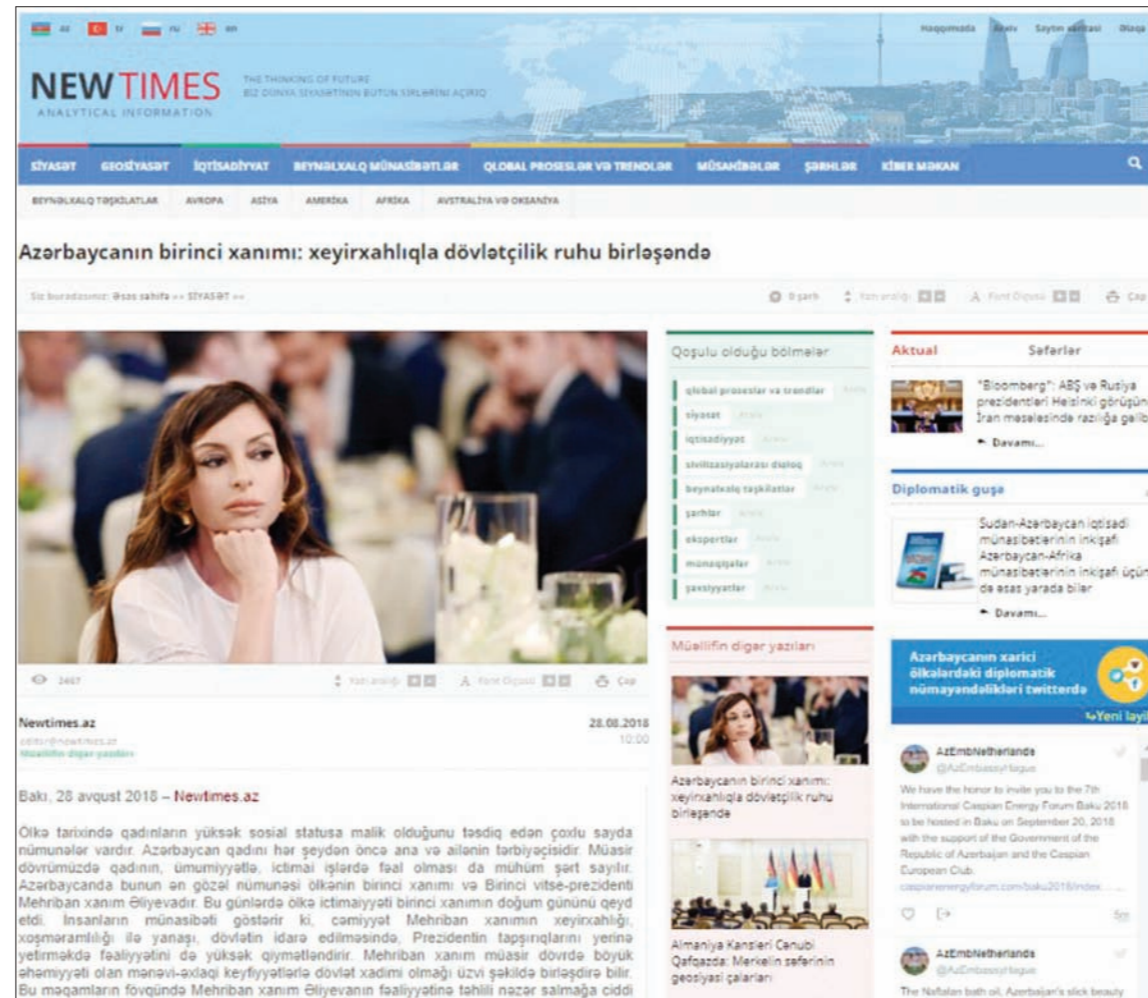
az tr ru en

Haqqımızda Arxiv Saytın xəritəsi Bizə

NEWTIMES
ANALYTICAL INFORMATION

THE THINKING OF FUTURE
BİZ DÜNYA SİYASƏTİNİN BÜTÜN SİRLƏRİNİ AÇIRIQ

SİYASƏT GEOSİYASƏT İQTİSADİYYAT BEYNƏLXALQ MÜNASİBƏTLƏR QLOBAL PROSESLƏR VƏ TRENDLƏR MÜSAHİBƏLƏR ŞƏRHLƏR KİBER MƏKAN

BEYNƏLXALQ TƏŞKİLATLAR AVROPA ASİYA AMERİKA AFRİKA AVSTRALİYA VƏ OKEANİYA

Azərbaycanın birinci xanımı: xeyirxahlıqla dövlətçilik ruhu birləşəndə

Siz buradasınız: Əsas səhifə » SİYASƏT »

0 şərh Yazı aralığı A Font Ölçüsü Çap

2467 Yazı aralığı A Font Ölçüsü Çap

Newtimes.az
editor@newtimes.az
Müəllifin digər yazıları

28.08.2018
10:00

Bakı, 28 avqust 2018 – Newtimes.az

Ölkə tarixində qadınların yüksək sosial statusa malik olduğunu təsdiq edən çoxlu sayda nümunələr vardır. Azərbaycan qadını hər şeydən öncə ana və ailənin tərbiyəçisidir. Müasir dövrümüzdə qadının, ümumiyyətlə, ictimai işlərdə fəal olması da mühüm şərt sayılır. Azərbaycanda bunun ən gözəl nümunəsi ölkənin birinci xanımı və Birinci vitse-prezidenti Mehriban xanım Əliyevadır. Bu günlərdə ölkə ictimaiyyəti birinci xanımın doğum gününü qeyd etdi. İnsanların münasibəti göstərir ki, cəmiyyət Mehriban xanımın xeyirxahlığı, xoşməramlılığı ilə yanaşı, dövlətin idarə edilməsində, Prezidentin tapşırıqlarını yerinə yetirməkdə fəaliyyətini də yüksək qiymətləndirir. Mehriban xanım müasir dövrdə böyük əhəmiyyəti olan mənəvi-əxlaqi keyfiyyətlərlə dövlət xadimi olmağı üzvi şəkildə birləşdirə bilir. Bu məqamların fövqündə Mehriban xanım Əliyevanın fəaliyyətinə təhlili nəzər salmağa ciddi

Qoşulu olduğu bölmələr

qlobal proseslər və trendlər Arxiv
siyasət Arxiv
iqtisadiyyat Arxiv
sivilizasiyalararası dialoq Arxiv
beynəlxalq təşkilatlar Arxiv
şərhlər Arxiv
ekspertlər Arxiv
münaqişələr Arxiv
şəxsiyyətlər Arxiv

Müəllifin digər yazıları

Azərbaycanın birinci xanımı: xeyirxahlıqla dövlətçilik ruhu birləşəndə

Almaniya Kanslerı Cənubi Qafqazda: Merkelin səfərinin geosiyasi çalarları

Aktual Səfərlər

"Bloomberg": ABŞ və Rusiya prezidentləri Helsinki görüşün İran məsələsində razılığa gəlib
Davamı...

Diplomatik guşə

Sudan-Azərbaycan iqtisadi münasibətlərinin inkişafı Azərbaycan-Afrika münasibətlərinin inkişafı üçün də əsas yarada bilər
Davamı...

Azərbaycanın xarici ölkələrdəki diplomatik nümayəndəlikləri twitterdə
Yeni layi

AzEmbNetherlands
@AzEmbassyHague
We have the honor to invite you to the 7th International Caspian Energy Forum Baku 2018 to be hosted in Baku on September 20, 2018 with the support of the Government of the Republic of Azerbaijan and the Caspian European Club.
caspianenergyforum.com/baku2018/index ...

5m

AzEmbNetherlands
@AzEmbassyHague
The Naftalan bath oil, Azerbaijan's slick beauty